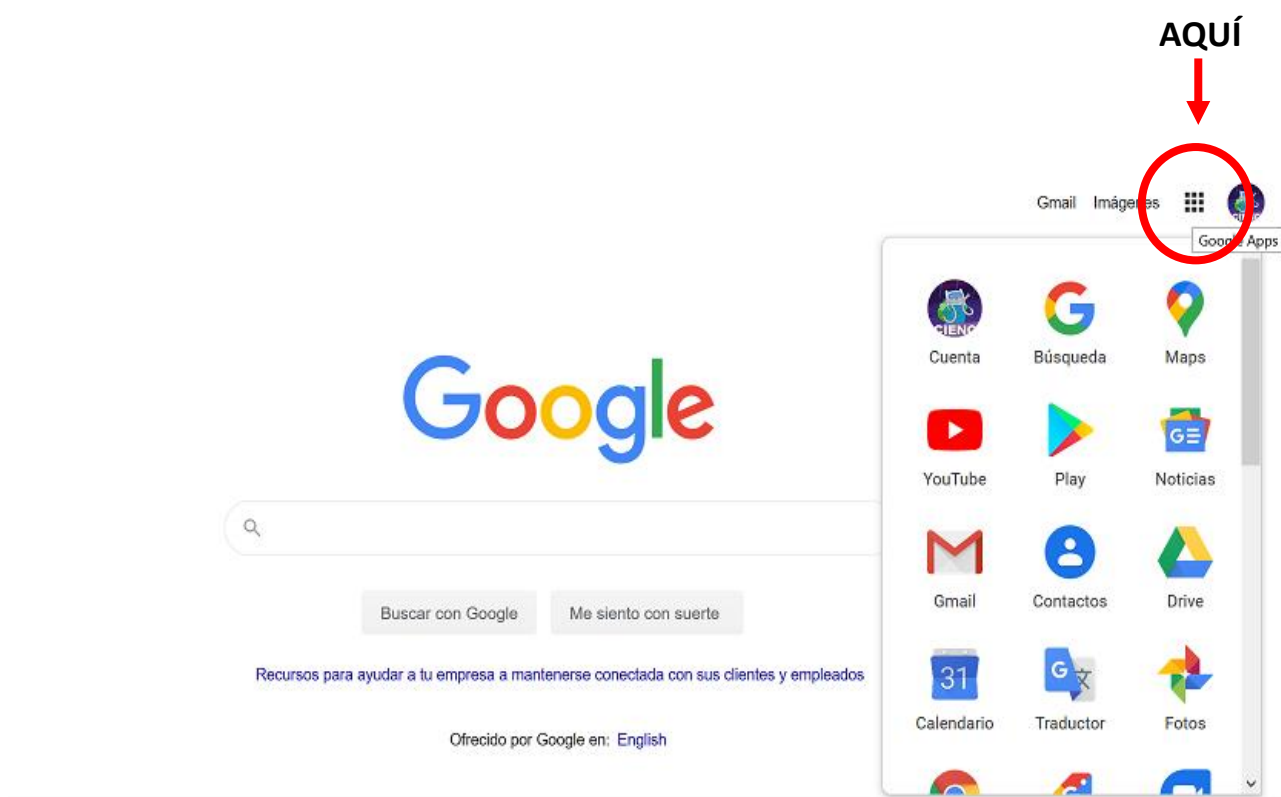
AQUÍ

Gmail Imágenes

Google Apps

Google

Buscar con Google Me siento con suerte

Recursos para ayudar a tu empresa a mantenerse conectada con sus clientes y empleados

Ofrecido por Google en: English

Cuenta
Búsqueda
Maps
YouTube
Play
Noticias
Gmail
Contactos
Drive
31
Calendario
Traductor
Fotos